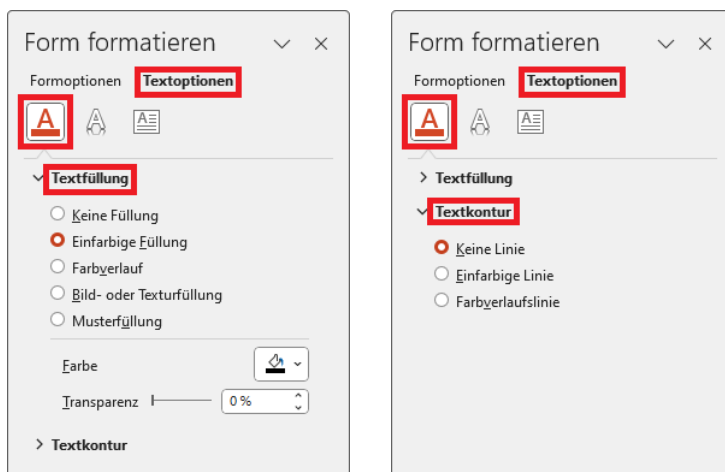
Form formatieren

Formoptionen Textoptionen

Textfüllung

Keine Füllung
Einfarbige Füllung
Farbverlauf
Bild- oder Texturfüllung
Musterfüllung

Farbe

Transparenz 0 %

Textkontur

Form formatieren

Formoptionen Textoptionen

Textfüllung

Textkontur

Keine Linie
Einfarbige Linie
Farbverlaufslinie